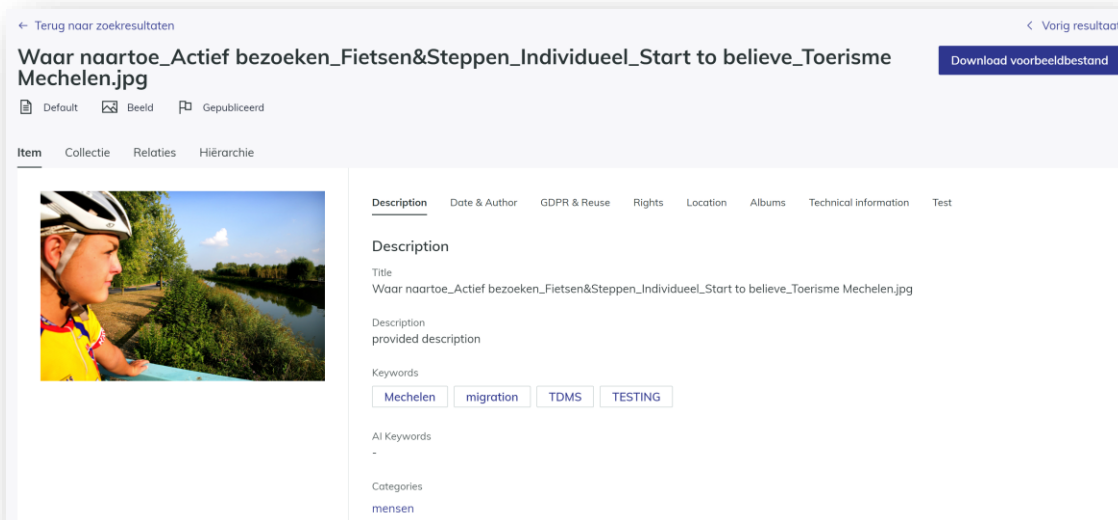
← Terug naar zoekresultaten

< Vorig resultaat

Waar naartoe_Actief bezoeken_Fietsen&Steppen_Individueel_Start to believe_Toerisme Mechelen.jpg

Download voorbeeldbestand

Default Beeld Gepubliceerd

Item Collectie Relaties Hiërarchie

Description Date & Author GDPR & Reuse Rights Location Albums Technical information Test

Description

Title
Waar naartoe_Actief bezoeken_Fietsen&Steppen_Individueel_Start to believe_Toerisme Mechelen.jpg

Description
provided description

Keywords
Mechelen migration TDMS TESTING

AI Keywords
-

Categories
mensen